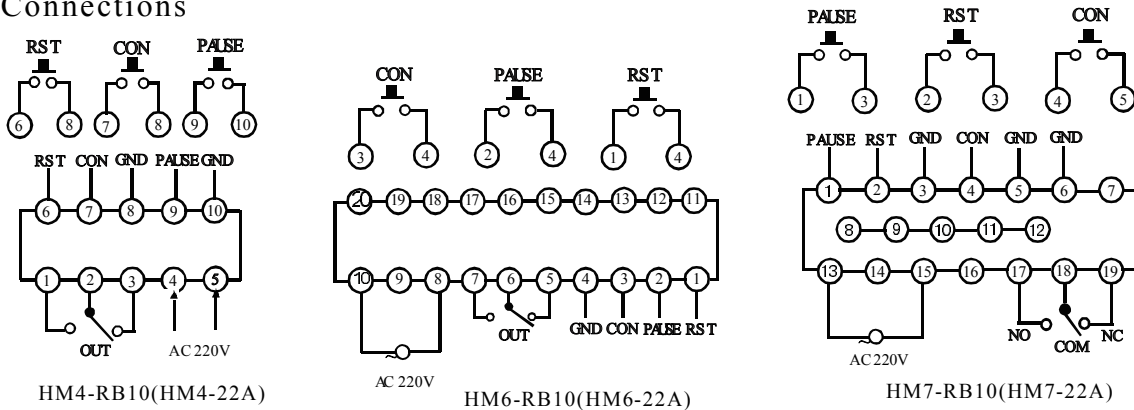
Connections

RST CON PAUSE
6 8 7 8 9 10
RST CON GND PAUSE GND
6 7 8 9 10
1 2 3 4 5
OUT AC 220V
HM4-RB10(HM4-22A)

CON PAUSE RST
3 4 2 4 1 4
20 19 18 17 16 15 14 13 12 11
10 9 8 7 6 5 4 3 2 1
OUT GND CON PAUSE RST
AC 220V
HM6-RB10(HM6-22A)

PAUSE RST CON
1 3 2 3 4 5
PAUSE RST GND CON GND GND
1 2 3 4 5 6 7
8 9 10 11 12
13 14 15 16 17 18 19
NO COM NC
AC 220V
HM7-RB10(HM7-22A)